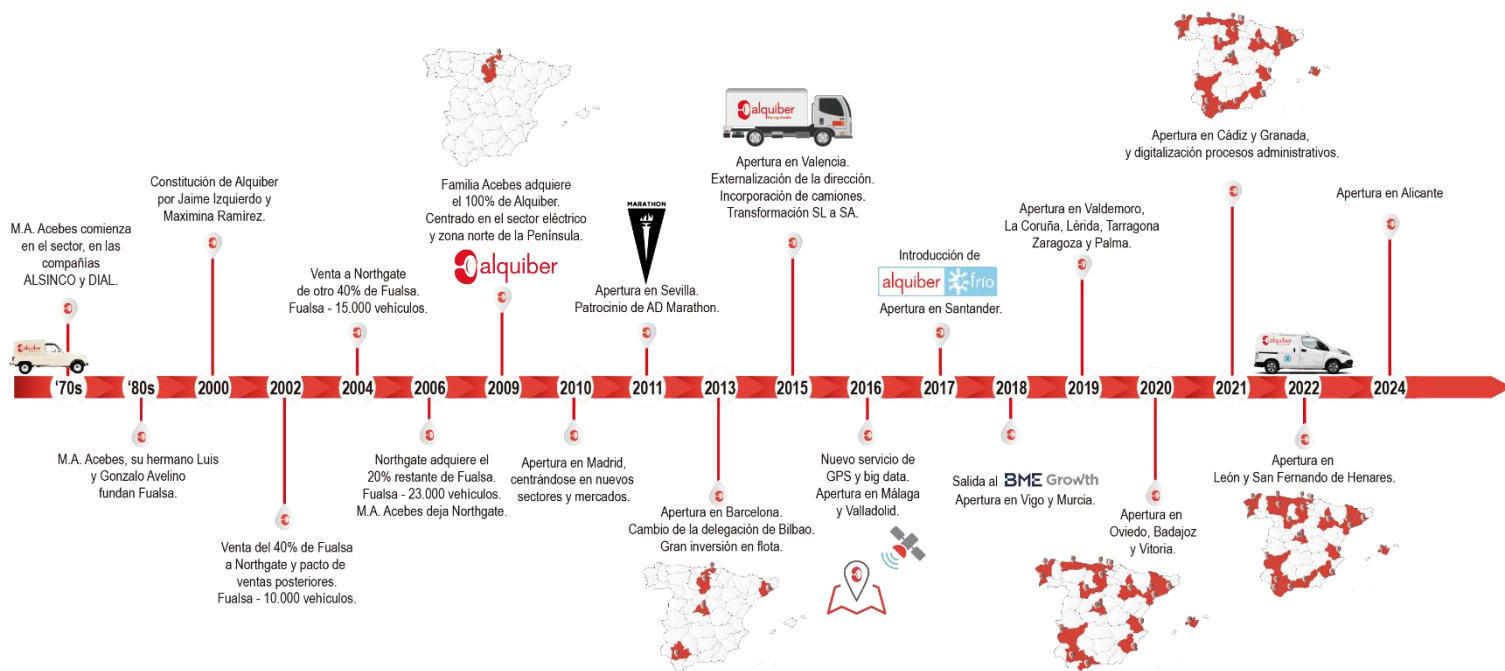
M.A. Acebes comienza en el sector, en las compañías ALSINCO y DIAL.

'70s

'80s

M.A. Acebes, su hermano Luis y Gonzalo Avelino fundan Fualsa.

Constitución de Alquiber por Jaime Izquierdo y Maximina Ramírez.

2000

2002

Venta del 40% de Fualsa a Northgate y pacto de ventas posteriores. Fualsa - 10.000 vehículos.

Venta a Northgate de otro 40% de Fualsa. Fualsa - 15.000 vehículos.

2004

2006

Northgate adquiere el 20% restante de Fualsa. Fualsa - 23.000 vehículos. M.A. Acebes deja Northgate.

Familia Acebes adquiere el 100% de Alquiber. Centrado en el sector eléctrico y zona norte de la Península.

alquiber

2009

2010

Apertura en Madrid, centrándose en nuevos sectores y mercados.

MARATHON

Apertura en Sevilla. Patrocinio de AD Marathon.

2011

2013

Apertura en Barcelona. Cambio de la delegación de Bilbao. Gran inversión en flota.

alquiber

Apertura en Valencia. Externalización de la dirección. Incorporación de camiones. Transformación SL a SA.

2015

2016

Nuevo servicio de GPS y big data. Apertura en Málaga y Valladolid.

Introducción de alquiber frío

Apertura en Santander.

2017

2018

Salida al BME Growth

Apertura en Vigo y Murcia.

Apertura en Valdemoro, La Coruña, Lérida, Tarragona Zaragoza y Palma.

2019

2020

Apertura en Oviedo, Badajoz y Vitoria.

Apertura en Cádiz y Granada, y digitalización procesos administrativos.

2021

alquiber

2022

Apertura en León y San Fernando de Henares.

Apertura en Alicante

2024